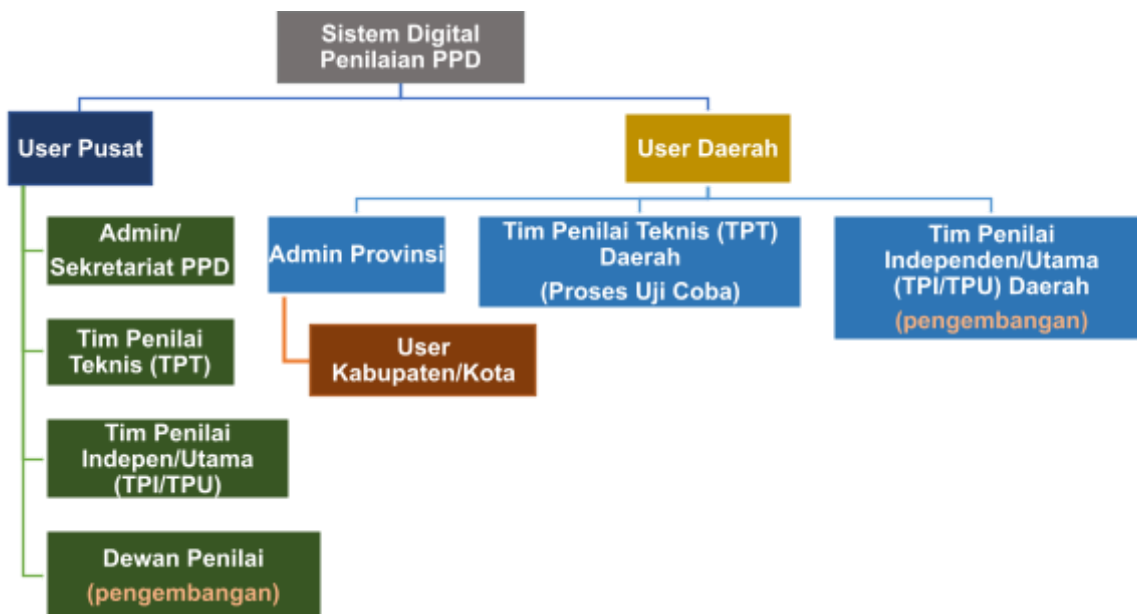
Sistem Digital Penilaian PPD

User Pusat

Admin/ Sekretariat PPD

Tim Penilai Teknis (TPT)

Tim Penilai Indepen/Utama (TPI/TPU)

Dewan Penilai (pengembangan)

User Daerah

Admin Provinsi

User Kabupaten/Kota

Tim Penilai Teknis (TPT) Daerah (Proses Uji Coba)

Tim Penilai Independen/Utama (TPI/TPU) Daerah (pengembangan)